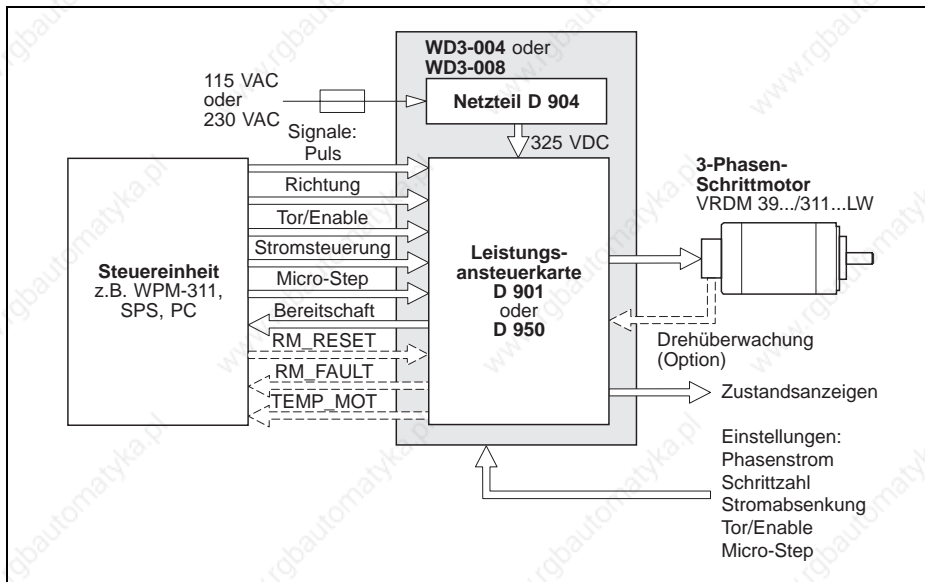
WD3-004 oder
WD3-008

115 VAC
oder
230 VAC

Netzteil D 904

325 VDC

Signale:
Puls

Richtung

Tor/Enable

Stromsteuerung

Micro-Step

Bereitschaft

RM_RESET

RM_FAULT

TEMP_MOT

Steuereinheit
z.B. WPM-311,
SPS, PC

Leistungs-ansteuerkarte
D 901
oder
D 950

3-Phasen-Schrittmotor
VRDM 39.../311...LW

Drehüberwachung
(Option)

Zustandsanzeigen

Einstellungen:
Phasenstrom
Schrittzahl
Stromabsenkung
Tor/Enable
Micro-Step